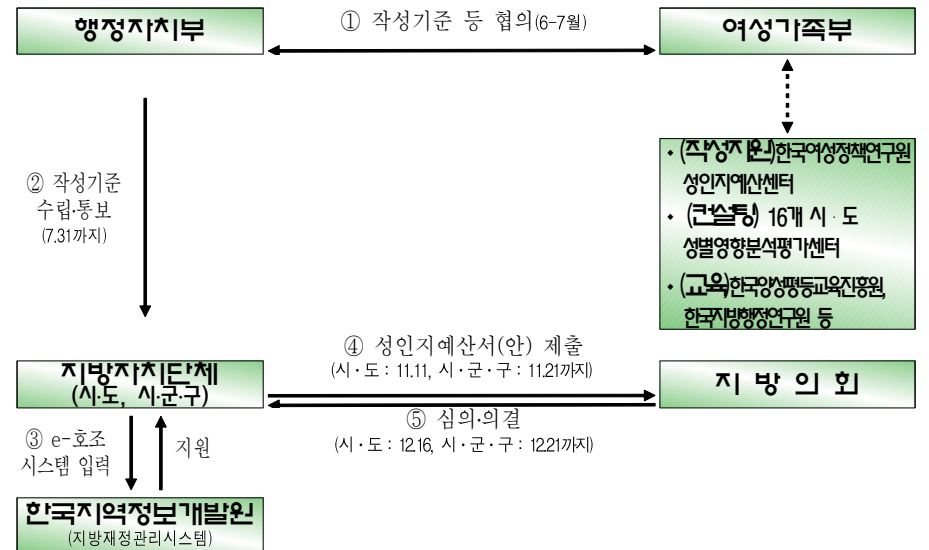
행정자치부

① 작성기준 등 협의(6-7월)

여성가족부

② 작성기준 수립·통보 (7.31까지)

• (작성지원)한국여성정책연구원 성인지예산센터
• (컨설팅) 16개 시 · 도 성별영향분석평가센터
• (교육)한국양성평등교육진흥원, 한국지방행정연구원 등

지방자치단체 (시·도, 시·군·구)

④ 성인지예산서(안) 제출 (시 · 도 : 11.11, 시 · 군 · 구 : 11.21까지)

지 방 의 회

⑤ 심의·의결 (시 · 도 : 12.16, 시 · 군 · 구 : 12.21까지)

③ e-호조 시스템 입력

지원

한국지역정보개발원 (지방재정관리시스템)